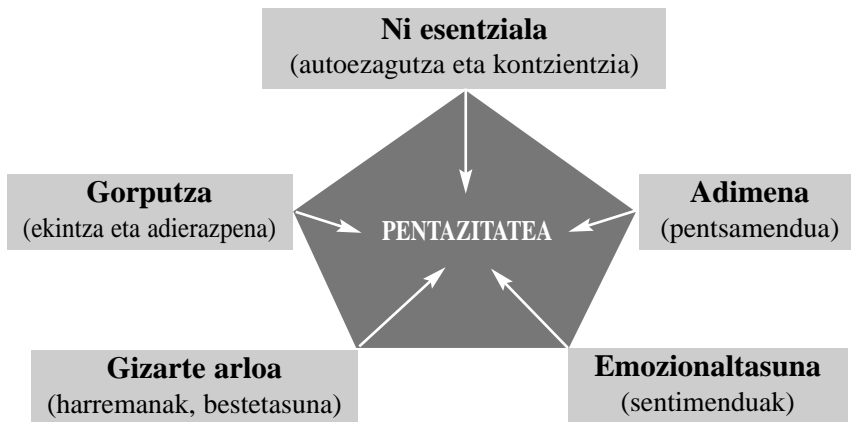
**Ni esentziala**
(autoezagutza eta kontzientzia)

**Gorputza**
(ekintza eta adierazpena)

PENTAZITATEA

**Adimena**
(pentsamendua)

**Gizarte arloa**
(harremanak, bestetasuna)

**Emozionaltasuna**
(sentimenduak)